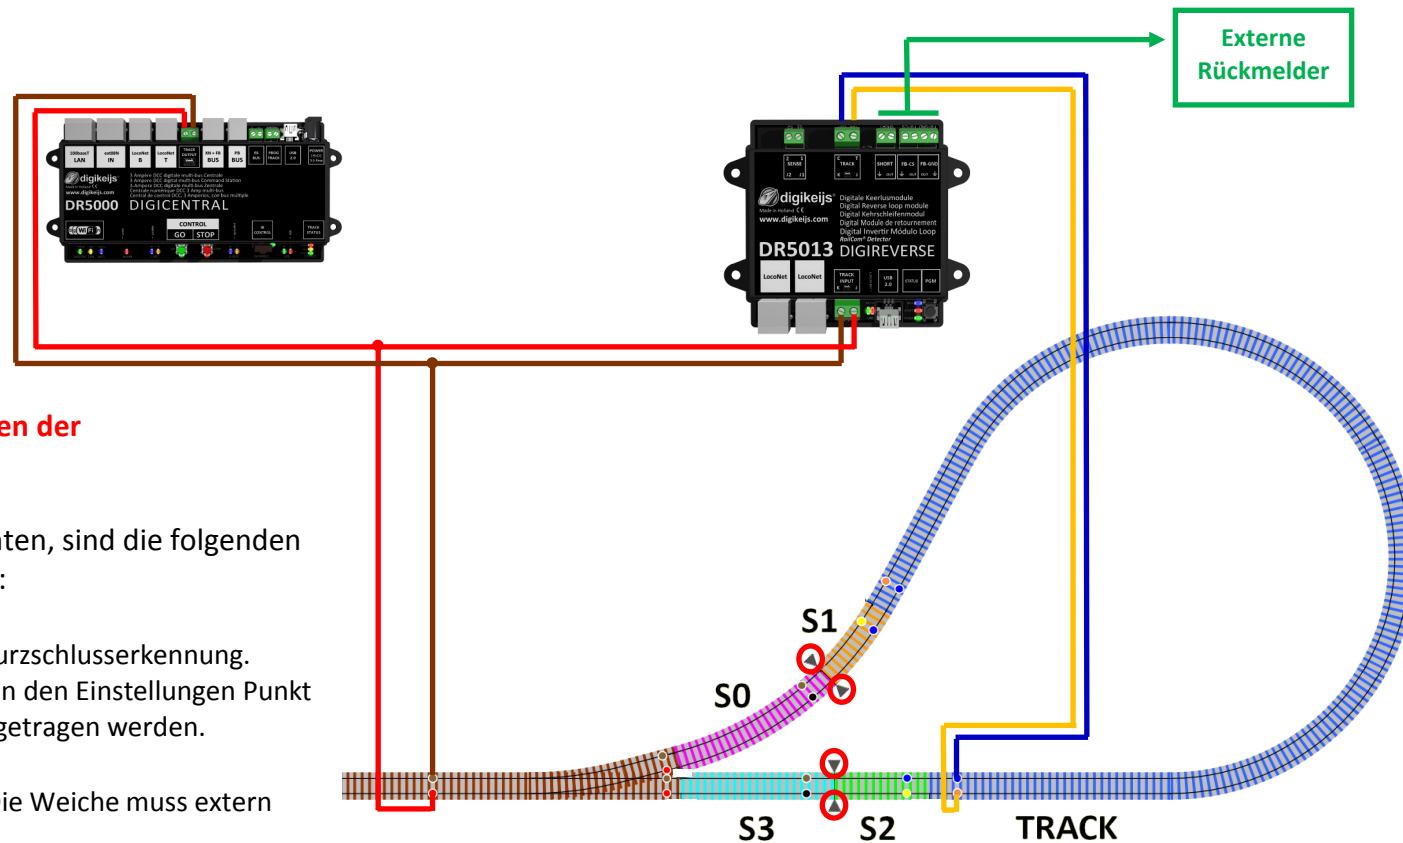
Externe Rückmelder

10/100BaseT LAN
cattDN IN
LocoNet B
LocoNet T
TRACK OUTPUT
XN + FB BUS
PR BUS
PROG TRACK
USB 2.0
POWER
digikeijs
www.digikeijs.com
DR5000 DIGICENTRAL
CONTROL
GO STOP

SENSE
TRACK
SHORT
FB-CS
FB-GND
digikeijs
Made in Holland
www.digikeijs.com
Digitale Keerlusmodule
Digital Reverse loop module
Digital Kehrschleifenmodul
Digital Module de retournement
Digital Invertir Módulo Loop
RailCom® Detector
DR5013 DIGIREVERSE
LocoNet
LocoNet
TRACK INPUT
USB 2.0
STATUS
PGM

en der

nten, sind die folgenden
:

urzschlusserkennung.
n den Einstellungen Punkt
getragen werden.

ie Weiche muss extern

S1
S0
S3
S2
TRACK